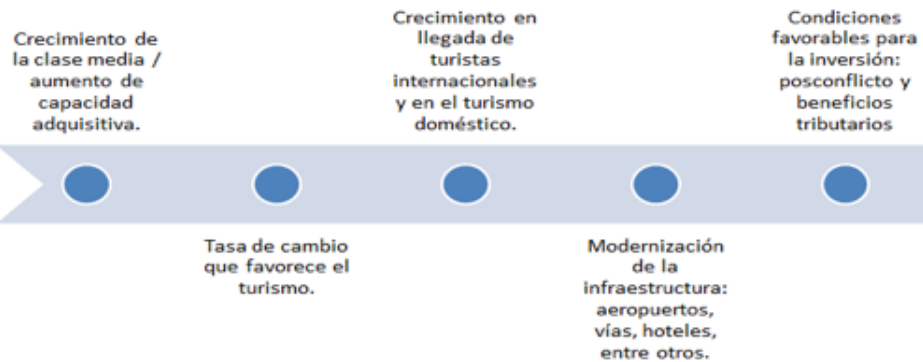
Crecimiento de la clase media / aumento de capacidad adquisitiva.

Tasa de cambio que favorece el turismo.

Crecimiento en llegada de turistas internacionales y en el turismo doméstico.

Modernización de la infraestructura: aeropuertos, vías, hoteles, entre otros.

Condiciones favorables para la inversión: posconflicto y beneficios tributarios